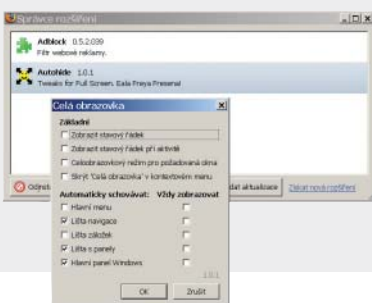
Správce rozšíření

Adblock 0.5.2.039
Filtr webové reklamy.

Autohide 1.0.1
Tweaks for Full Screen, Eala Freya Presenal

Celá obrazovka

Základní
Zobrazit stavový řádek
Zobrazit stavový řádek při aktivitě
Celoobrazovkový režim pro požadovaná okna
Skrýt "Celá obrazovka" v kontextovém menu

Automaticky schovávat: Vždy zobrazovat
Hlavní menu
Lišta navigace
Lišta záložek
Lišta s panely
Hlavní panel Windows

1.0.1

OK Zrušit

Odinst

dat aktualizace

Získat nová rozšíření